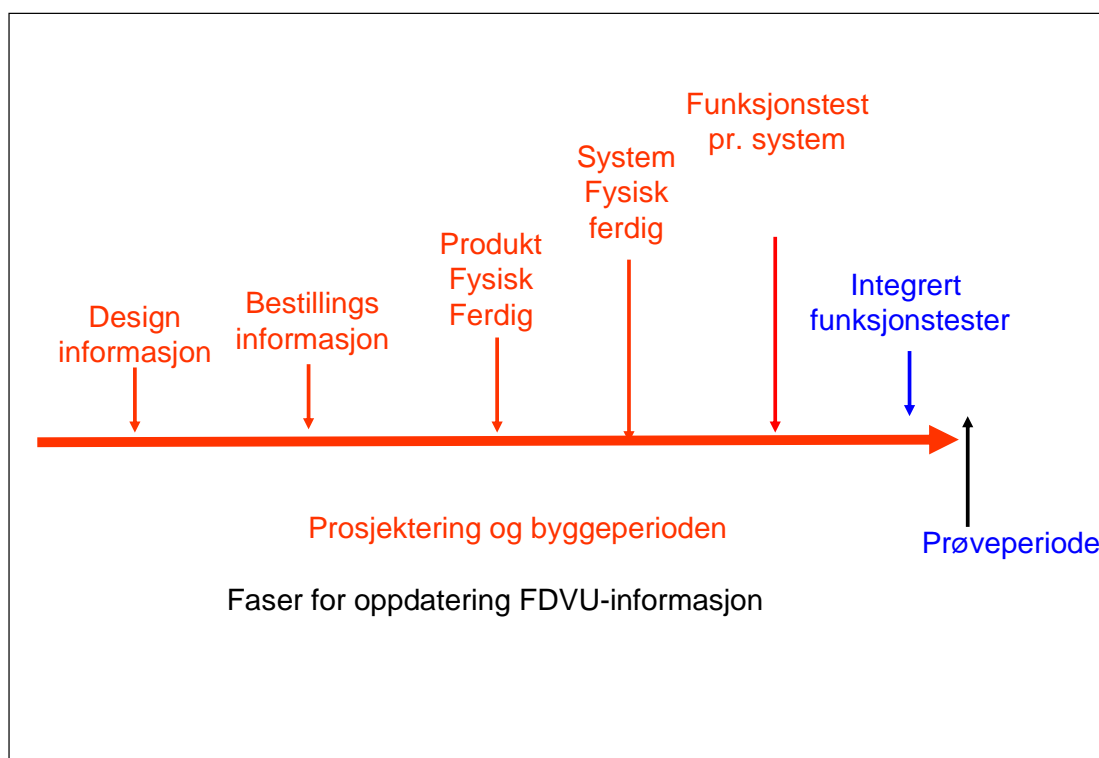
Funksjonstest pr. system

System Fysisk ferdig

Produkt Fysisk Ferdig

Design informasjon

Bestillings informasjon

Integrert funksjonstester

Prosjektering og byggeperioden

Prøveperiode

Faser for oppdatering FDVU-informasjon